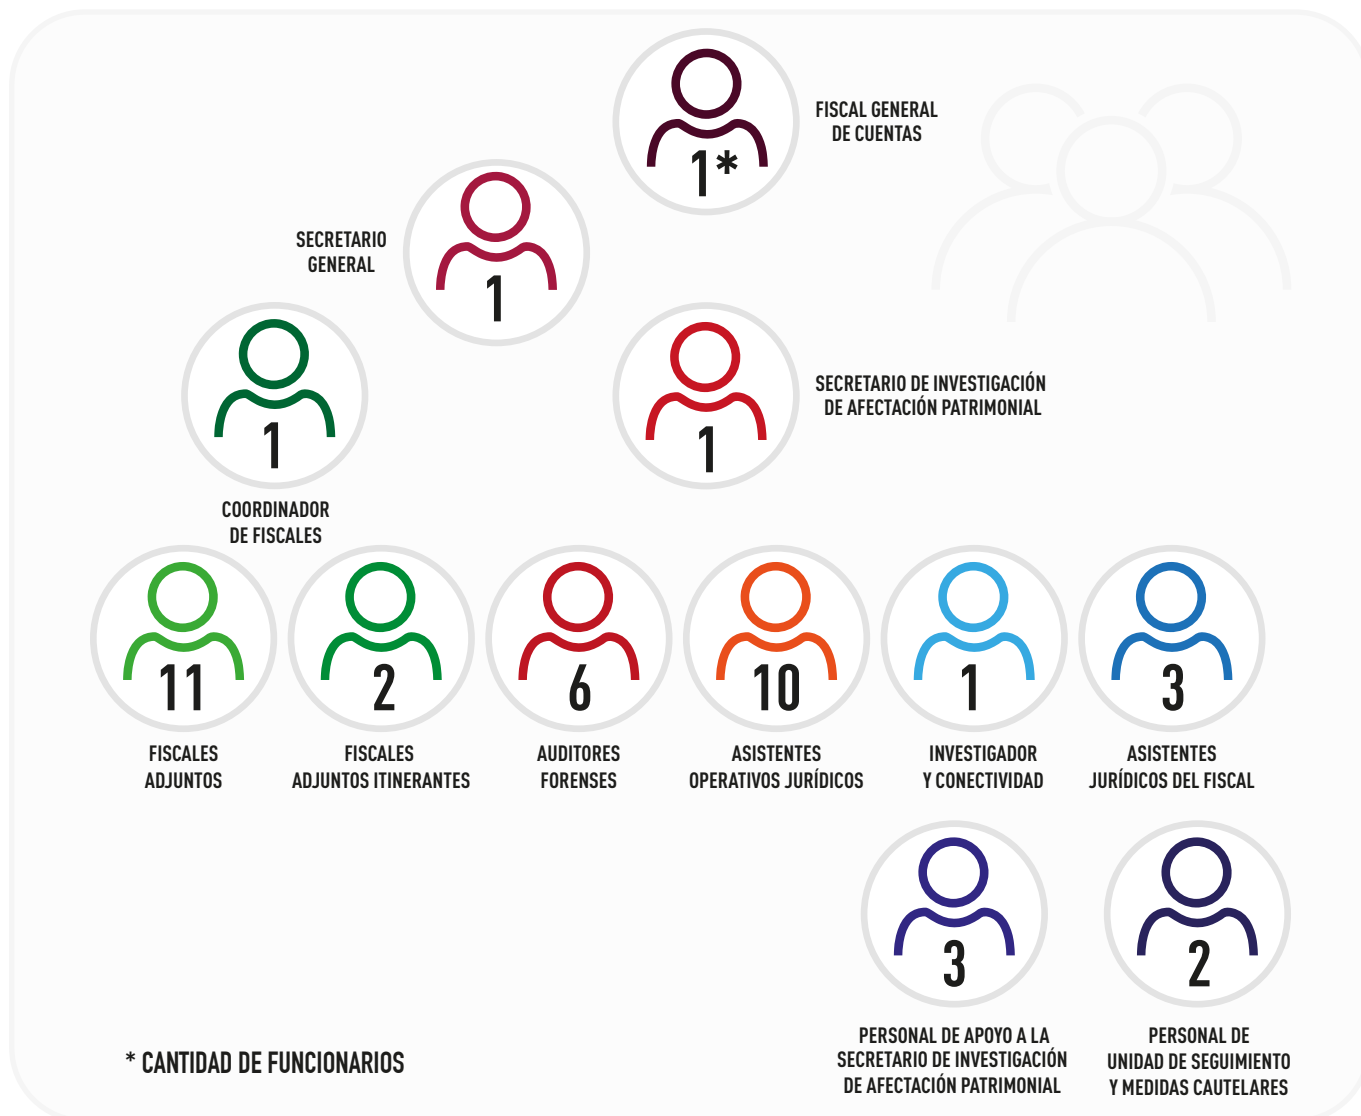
1*
FISCAL GENERAL DE CUENTAS

SECRETARIO GENERAL
1

1
SECRETARIO DE INVESTIGACIÓN DE AFECTACIÓN PATRIMONIAL

1
COORDINADOR DE FISCALES

11
FISCALES ADJUNTOS

2
FISCALES ADJUNTOS ITINERANTES

6
AUDITORES FORENSES

10
ASISTENTES OPERATIVOS JURÍDICOS

1
INVESTIGADOR Y CONECTIVIDAD

3
ASISTENTES JURÍDICOS DEL FISCAL

3
PERSONAL DE APOYO A LA SECRETARIO DE INVESTIGACIÓN DE AFECTACIÓN PATRIMONIAL

2
PERSONAL DE UNIDAD DE SEGUIMIENTO Y MEDIDAS CAUTELARES

* CANTIDAD DE FUNCIONARIOS